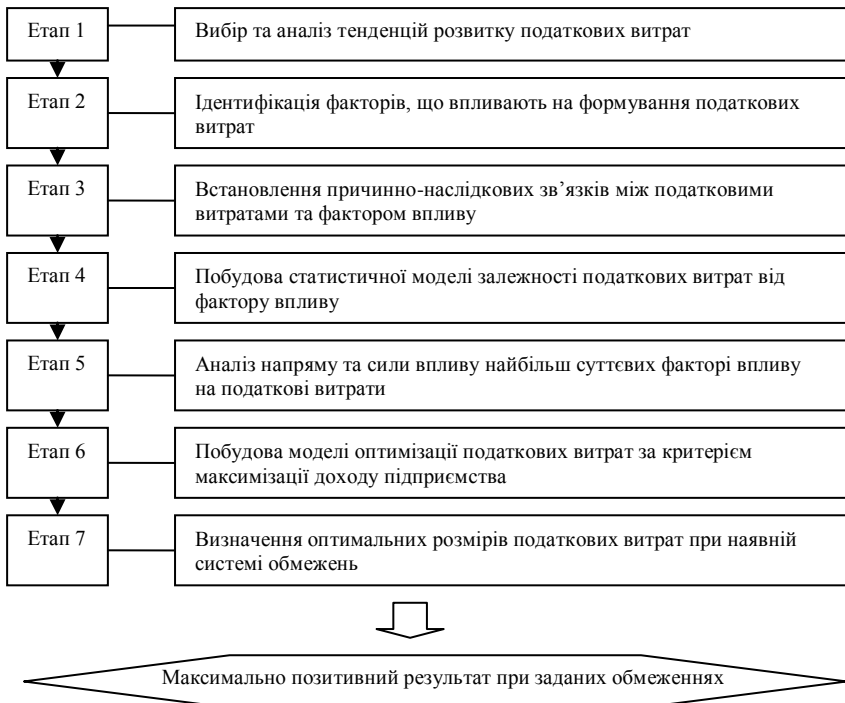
Етап 1
Вибір та аналіз тенденцій розвитку податкових витрат

Етап 2
Ідентифікація факторів, що впливають на формування податкових витрат

Етап 3
Встановлення причинно-наслідкових зв’язків між податковими витратами та фактором впливу

Етап 4
Побудова статистичної моделі залежності податкових витрат від фактору впливу

Етап 5
Аналіз напряму та сили впливу найбільш суттєвих факторі впливу на податкові витрати

Етап 6
Побудова моделі оптимізації податкових витрат за критерієм максимізації доходу підприємства

Етап 7
Визначення оптимальних розмірів податкових витрат при наявній системі обмежень

Максимально позитивний результат при заданих обмеженнях